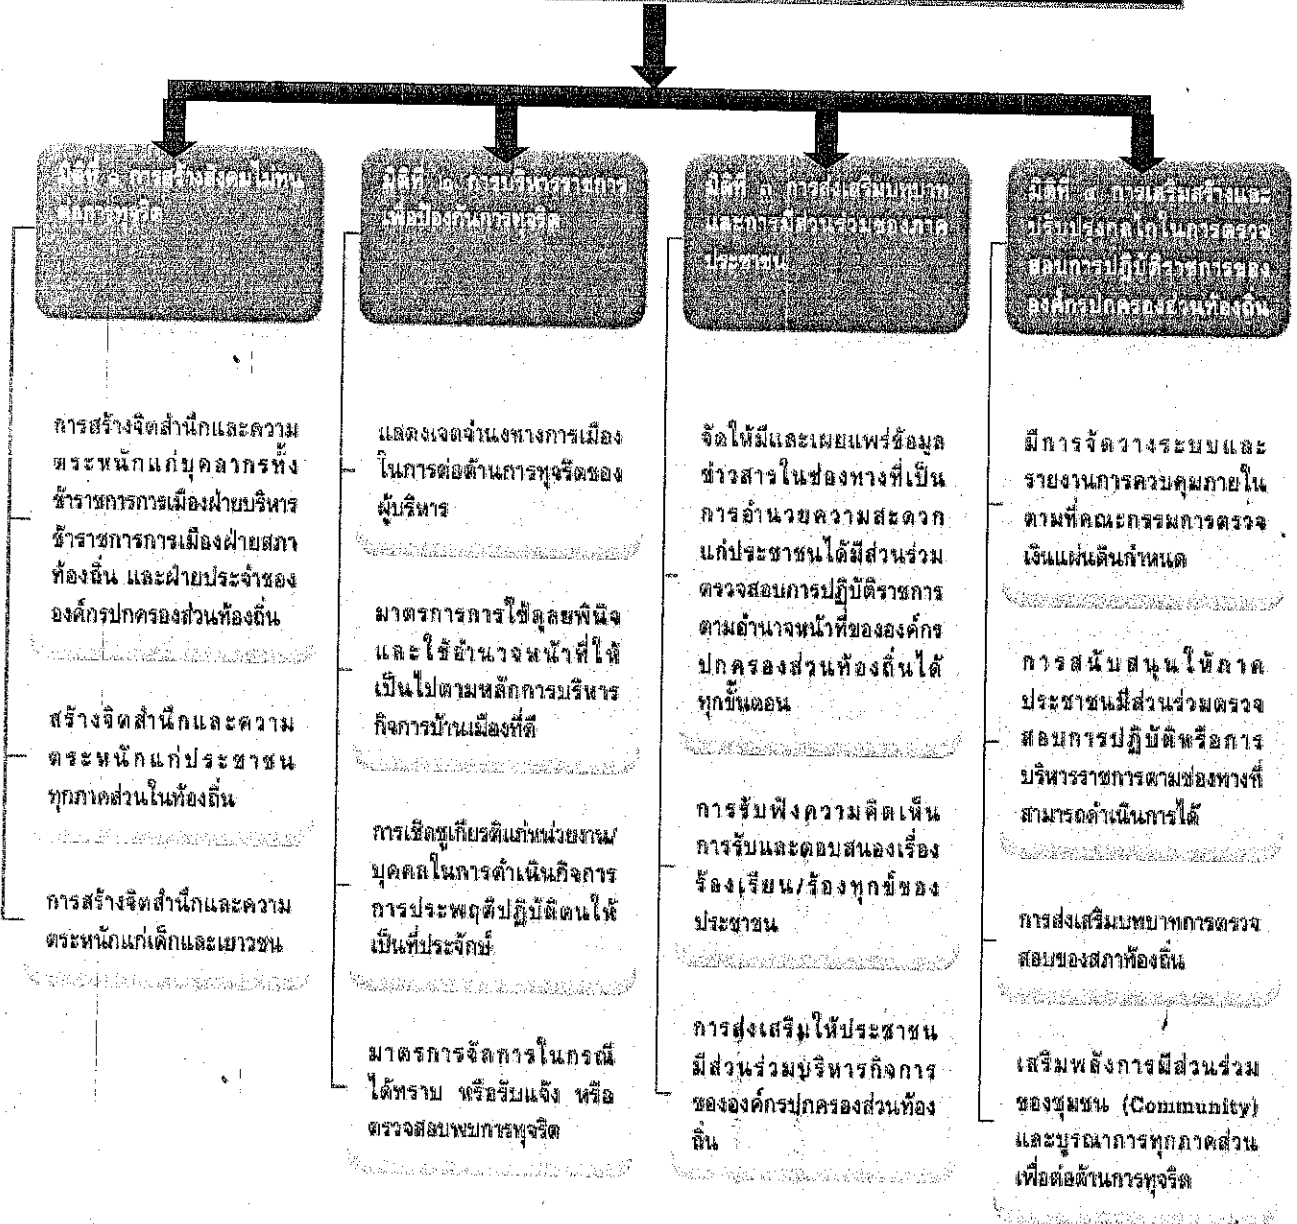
มิติที่ ๑ การสร้างสังคมไม่ทนต่อการทุจริต

การสร้างจิตสำนึกและความตระหนักแก่บุคลากรทั้งข้าราชการการเมืองฝ่ายบริหาร ข้าราชการการเมืองฝ่ายสภาท้องถิ่น และฝ่ายประจำขององค์กรปกครองส่วนท้องถิ่น

สร้างจิตสำนึกและความตระหนักแก่ประชาชนทุกภาคส่วนในท้องถิ่น

การสร้างจิตสำนึกและความตระหนักแก่เด็กและเยาวชน

มิติที่ ๒ การบริหารราชการเพื่อป้องกันการทุจริต

แสดงเจตจำนงทางการเมืองในการต่อต้านการทุจริตของผู้บริหาร

มาตรการการใช้ดุลยพินิจและใช้อำนาจหน้าที่ให้เป็นไปตามหลักการบริหารกิจการบ้านเมืองที่ดี

การเชิดชูเกียรติแก่หน่วยงาน/บุคคลในการดำเนินกิจการ การประพฤติปฏิบัติตนให้เป็นที่ประจักษ์

มาตรการจัดการในกรณีได้ทราบ หรือรับแจ้ง หรือตรวจสอบพบการทุจริต

มิติที่ ๓ การส่งเสริมบทบาทและการมีส่วนร่วมของภาคประชาชน

จัดให้มีและเผยแพร่ข้อมูลข่าวสารในช่องทางที่เป็นการอำนวยความสะดวกแก่ประชาชนได้มีส่วนร่วมตรวจสอบการปฏิบัติราชการตามอำนาจหน้าที่ขององค์กรปกครองส่วนท้องถิ่นได้ทุกขั้นตอน

การรับฟังความคิดเห็น การรับและตอบสนองเรื่องร้องเรียน/ร้องทุกข์ของประชาชน

การส่งเสริมให้ประชาชนมีส่วนร่วมบริหารกิจการขององค์กรปกครองส่วนท้องถิ่น

มิติที่ ๔ การเสริมสร้างและปรับปรุงกลไกในการตรวจสอบการปฏิบัติราชการขององค์กรปกครองส่วนท้องถิ่น

มีการจัดวางระบบและรายงานการควบคุมภายในตามที่คณะกรรมการตรวจเงินแผ่นดินกำหนด

การสนับสนุนให้ภาคประชาชนมีส่วนร่วมตรวจสอบการปฏิบัติหรือการบริหารราชการตามช่องทางที่สามารถดำเนินการได้

การส่งเสริมบทบาทการตรวจสอบของสภาท้องถิ่น

เสริมพลังการมีส่วนร่วมของชุมชน (Community) และบูรณาการทุกภาคส่วนเพื่อต่อต้านการทุจริต